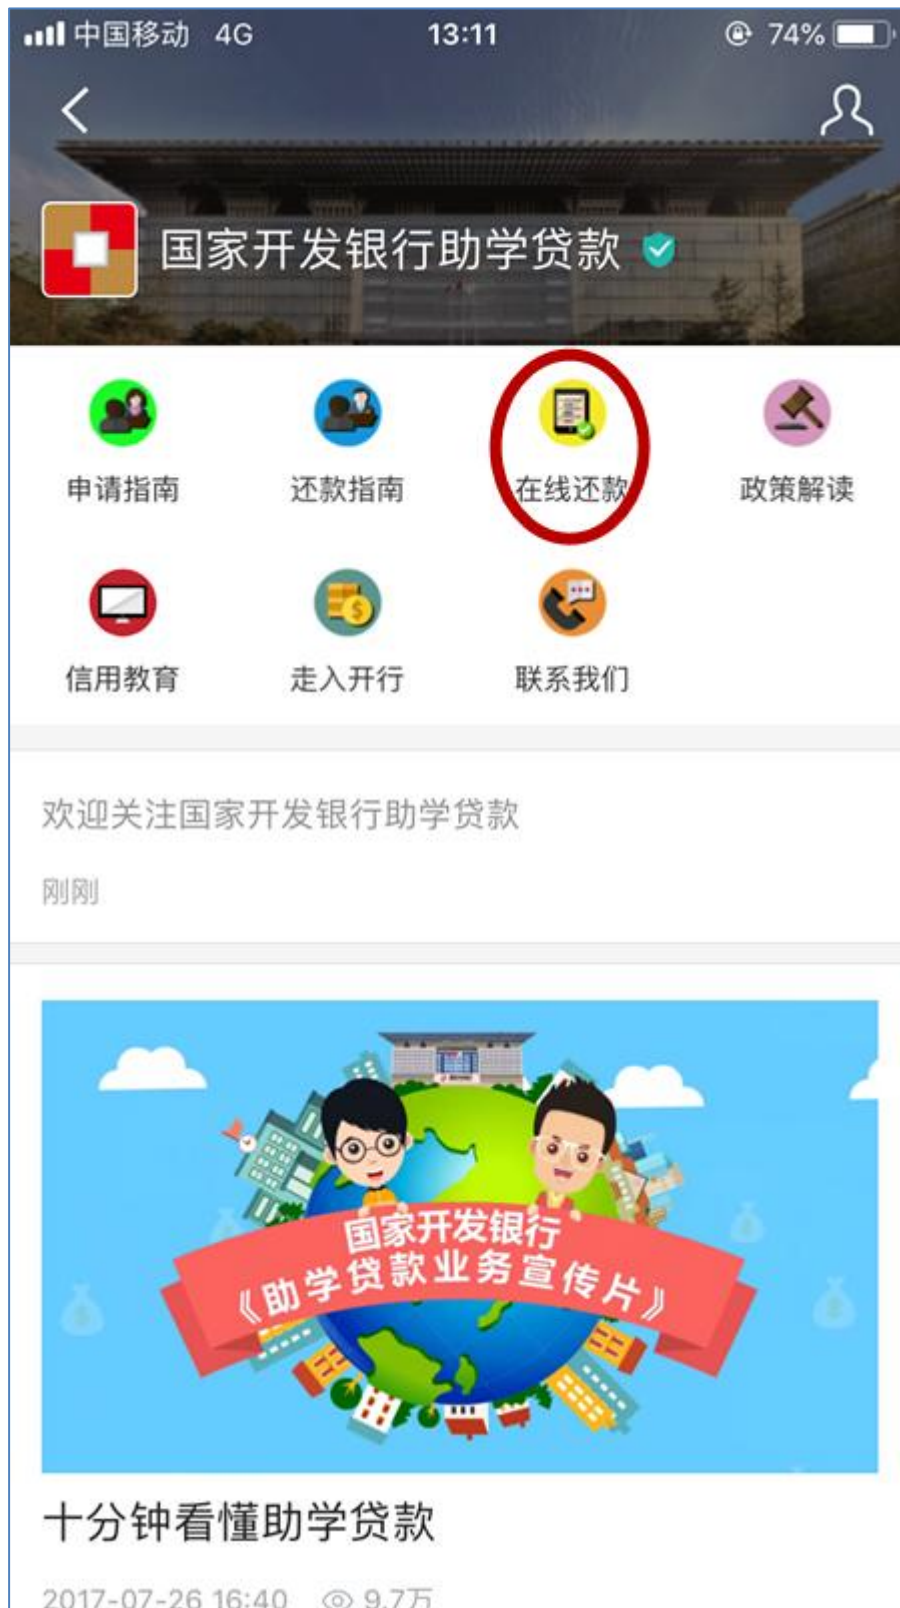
中国移动 4G 13:11 74%

国家开发银行助学贷款

申请指南
还款指南
在线还款
政策解读
信用教育
走入开行
联系我们

欢迎关注国家开发银行助学贷款

刚刚

国家开发银行
《助学贷款业务宣传片》

十分钟看懂助学贷款

2017-07-26 16:40 9.7万